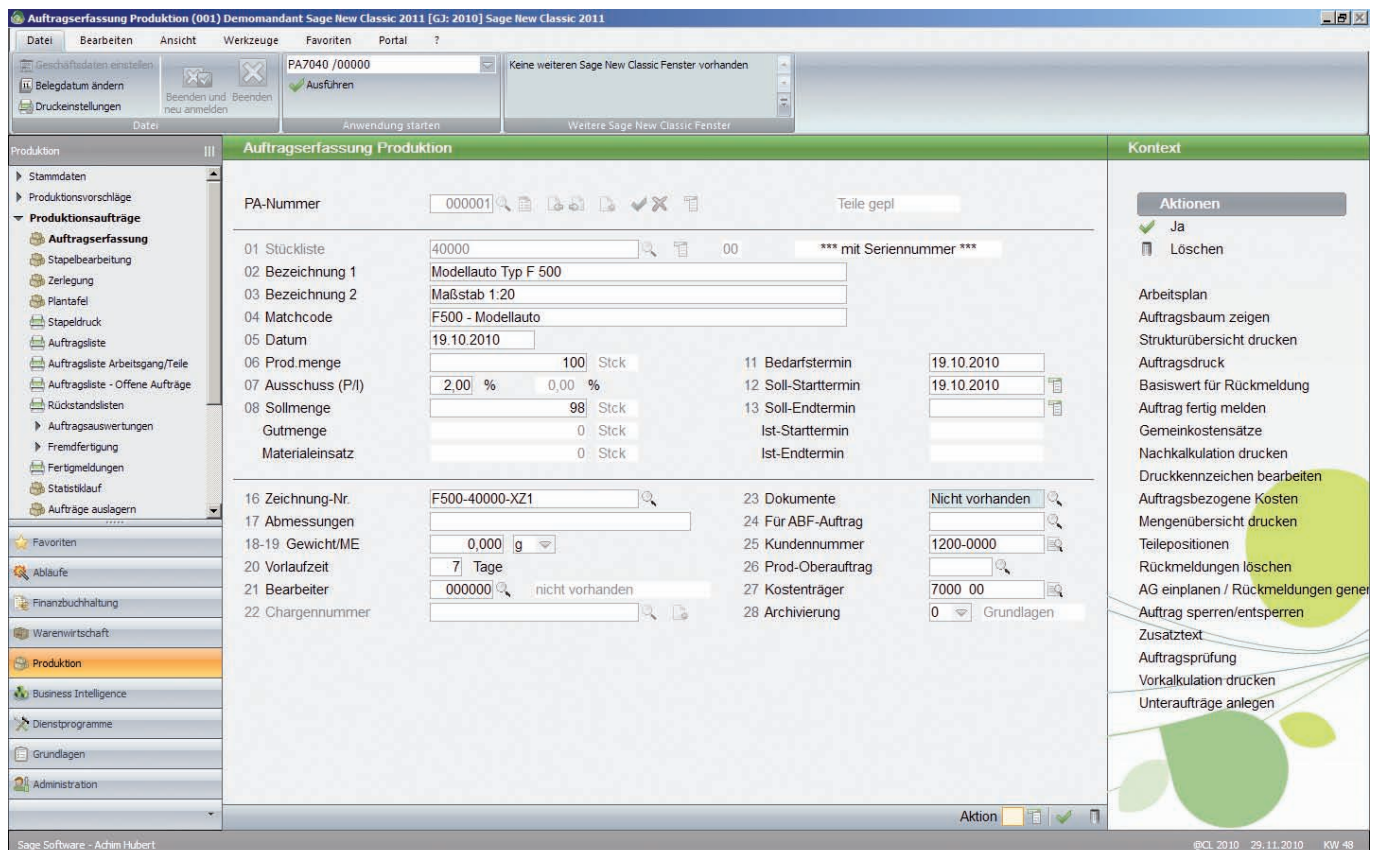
Auftragserfassung Produktion (001) Demomandant Sage New Classic 2011 [GJ: 2010] Sage New Classic 2011

Datei Bearbeiten Ansicht Werkzeuge Favoriten Portal ?

Geschäftsdaten einstellen
Belegdatum ändern
Druckeinstellungen
Beenden und neu anmelden
Beenden
Datei

PA7040 /00000
Ausführen
Anwendung starten

Keine weiteren Sage New Classic Fenster vorhanden
Weitere Sage New Classic Fenster

Produktion
Stammdaten
Produktionsvorschläge
Produktionsaufträge
Auftragserfassung
Stapelbearbeitung
Zerlegung
Plantafel
Stapeldruck
Auftragsliste
Auftragsliste Arbeitsgang/Teile
Auftragsliste - Offene Aufträge
Rückstandslisten
Auftragsauswertungen
Fremdfertigung
Fertigmeldungen
Statistiklauf
Aufträge auslagern

Favoriten
Abläufe
Finanzbuchhaltung
Warenwirtschaft
Produktion
Business Intelligence
Dienstprogramme
Grundlagen
Administration

Auftragserfassung Produktion

PA-Nummer 000001 Teile gepl

01 Stückliste 40000 00 *** mit Seriennummer ***
02 Bezeichnung 1 Modellauto Typ F 500
03 Bezeichnung 2 Maßstab 1:20
04 Matchcode F500 - Modellauto
05 Datum 19.10.2010
06 Prod.menge 100 Stck
07 Ausschuss (P/I) 2,00 % 0,00 %
08 Sollmenge 98 Stck
Gutmenge 0 Stck
Materialeinsatz 0 Stck
11 Bedarfstermin 19.10.2010
12 Soll-Starttermin 19.10.2010
13 Soll-Endtermin
Ist-Starttermin
Ist-Endtermin

16 Zeichnung-Nr. F500-40000-XZ1
17 Abmessungen
18-19 Gewicht/ME 0,000 g
20 Vorlaufzeit 7 Tage
21 Bearbeiter 000000 nicht vorhanden
22 Chargennummer
23 Dokumente Nicht vorhanden
24 Für ABF-Auftrag
25 Kundennummer 1200-0000
26 Prod-Oberauftrag
27 Kostenträger 7000 00
28 Archivierung 0 Grundlagen

Aktion

Kontext
Aktionen
Ja
Löschen

Arbeitsplan
Auftragsbaum zeigen
Strukturübersicht drucken
Auftragsdruck
Basiswert für Rückmeldung
Auftrag fertig melden
Gemeinkostensätze
Nachkalkulation drucken
Druckkennzeichen bearbeiten
Auftragsbezogene Kosten
Mengenübersicht drucken
Teilepositionen
Rückmeldungen löschen
AG einplanen / Rückmeldungen gener
Auftrag sperren/entsperren
Zusatztext
Auftragsprüfung
Vorkalkulation drucken
Unteraufträge anlegen

Sage Software - Achim Hubert
@CL 2010 29.11.2010 KW 48